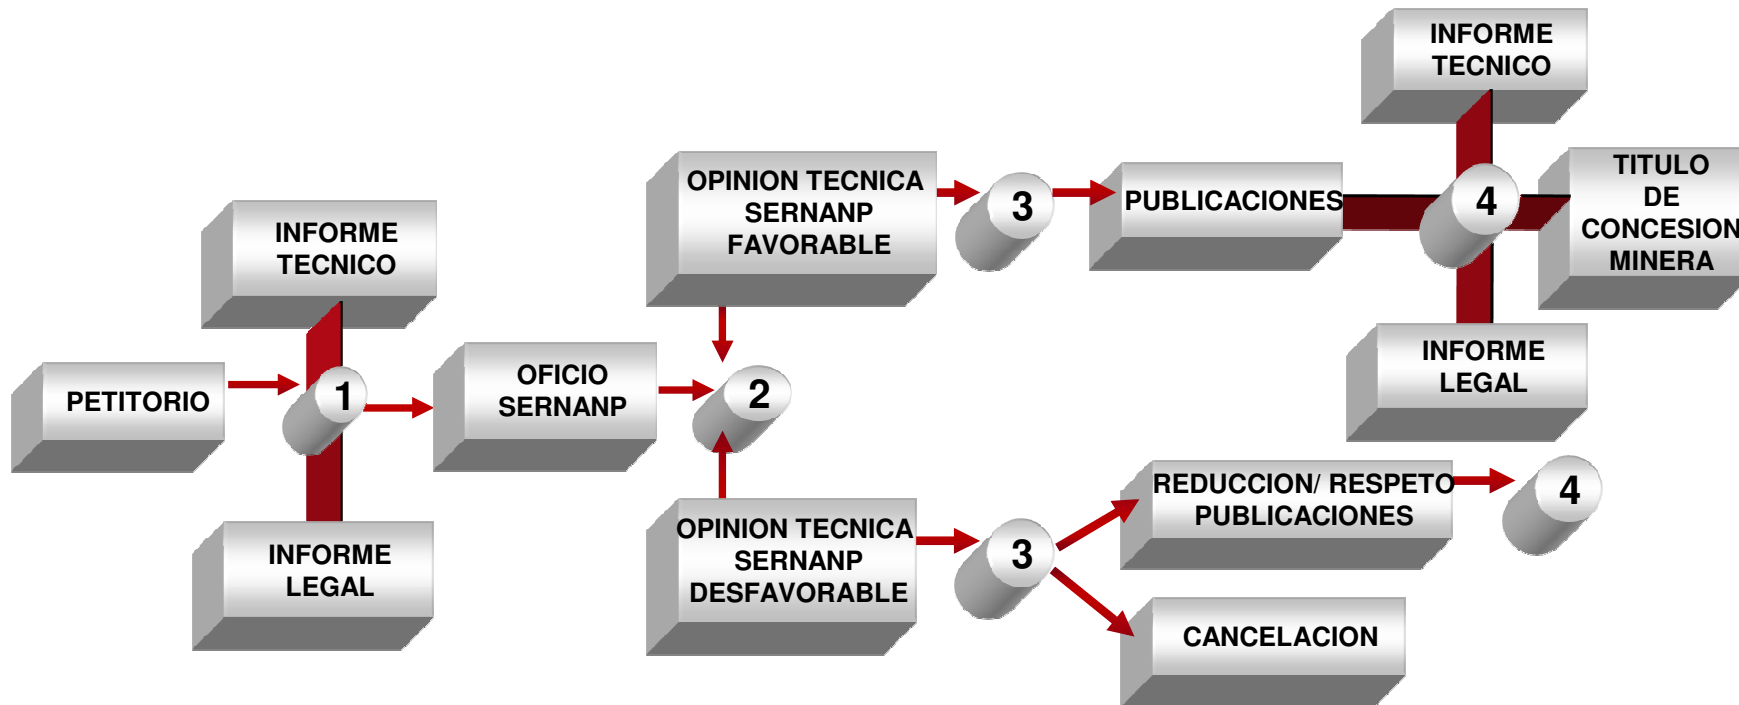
INFORME TECNICO

PETITORIO

1

INFORME LEGAL

OFICIO SERNANP

2

OPINION TECNICA SERNANP FAVORABLE

3

PUBLICACIONES

INFORME TECNICO

4

TITULO DE CONCESION MINERA

INFORME LEGAL

OPINION TECNICA SERNANP DESFAVORABLE

3

REDUCCION/ RESPETO PUBLICACIONES

4

CANCELACION